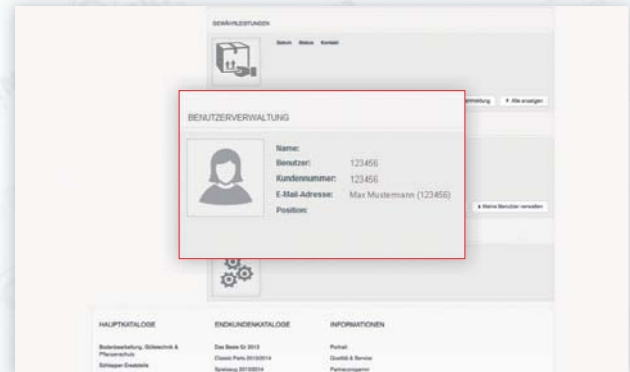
GEWÄHRLEISTUNGEN

Datum Status Kontakt

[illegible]meldung ▸ Alle anzeigen

BENUTZERVERWALTUNG

Name:
Benutzer: 123456
Kundennummer: 123456
E-Mail-Adresse: Max Mustermann (123456)
Position:

▸ Meine Benutzer verwalten

HAUPTKATALOGE
Bodenbearbeitung, Sätechnik & Pflanzenschutz
Schlepper-Ersatzteile

ENDKUNDENKATALOGE
Das Beste für 2013
Classic Parts 2013/2014
Spielzeug 2013/2014

INFORMATIONEN
Portrait
Qualität & Service
Partnerprogramm